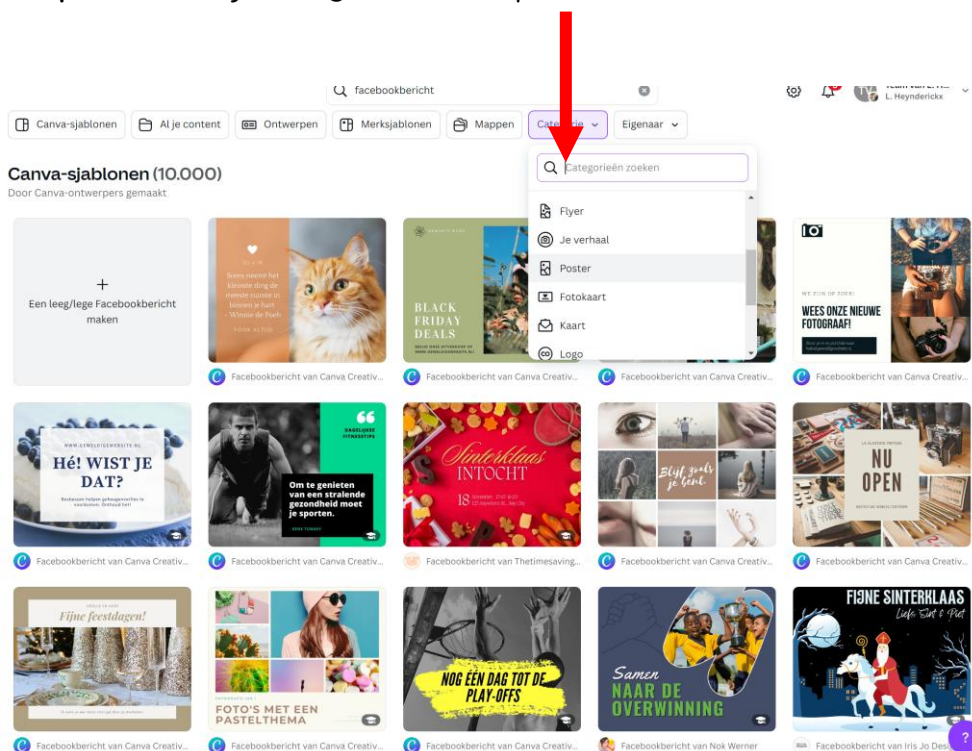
facebookbericht

L. Heynderickx

Canva-sjablonen | Al je content | Ontwerpen | Merksjablonen | Mappen | Categorie | Eigenaar

Canva-sjablonen (10.000)
Door Canva-ontwerpers gemaakt

Categorieën zoeken

Flyer
Je verhaal
Poster
Fotokaart
Kaart
Logo

Een leeg/lege Facebookbericht maken

Soms neemt het kleinste ding de meeste ruimte in binnen je hart - Winnie de Poeh

BLACK FRIDAY DEALS

WEES ONZE NIEUWE FOTOGRAAF!

Facebookbericht van Canva Creativ...
Facebookbericht van Canva Creativ...
Facebookbericht van Canva Creativ...
Facebookbericht van Canva Creativ...

Hé! WIST JE DAT?

Om te genieten van een stralende gezondheid moet je sporten.

Sinterklaas INTOCHT

Blijf goed zoals je bent.

NU OPEN

Facebookbericht van Canva Creativ...
Facebookbericht van Canva Creativ...
Facebookbericht van Thetimesaving...
Facebookbericht van Canva Creativ...
Facebookbericht van Canva Creativ...

Fijne feestdagen!

FOTO'S MET EEN PASTELTHEMA

NOG ÉÉN DAG TOT DE PLAY-OFFS

Samen NAAR DE OVERWINNING

FIJNE SINTERKLAAS Liefs Sint & Piet

Facebookbericht van Canva Creativ...
Facebookbericht van Canva Creativ...
Facebookbericht van Canva Creativ...
Facebookbericht van Nok Werner
Facebookbericht van Iris Jo Des...